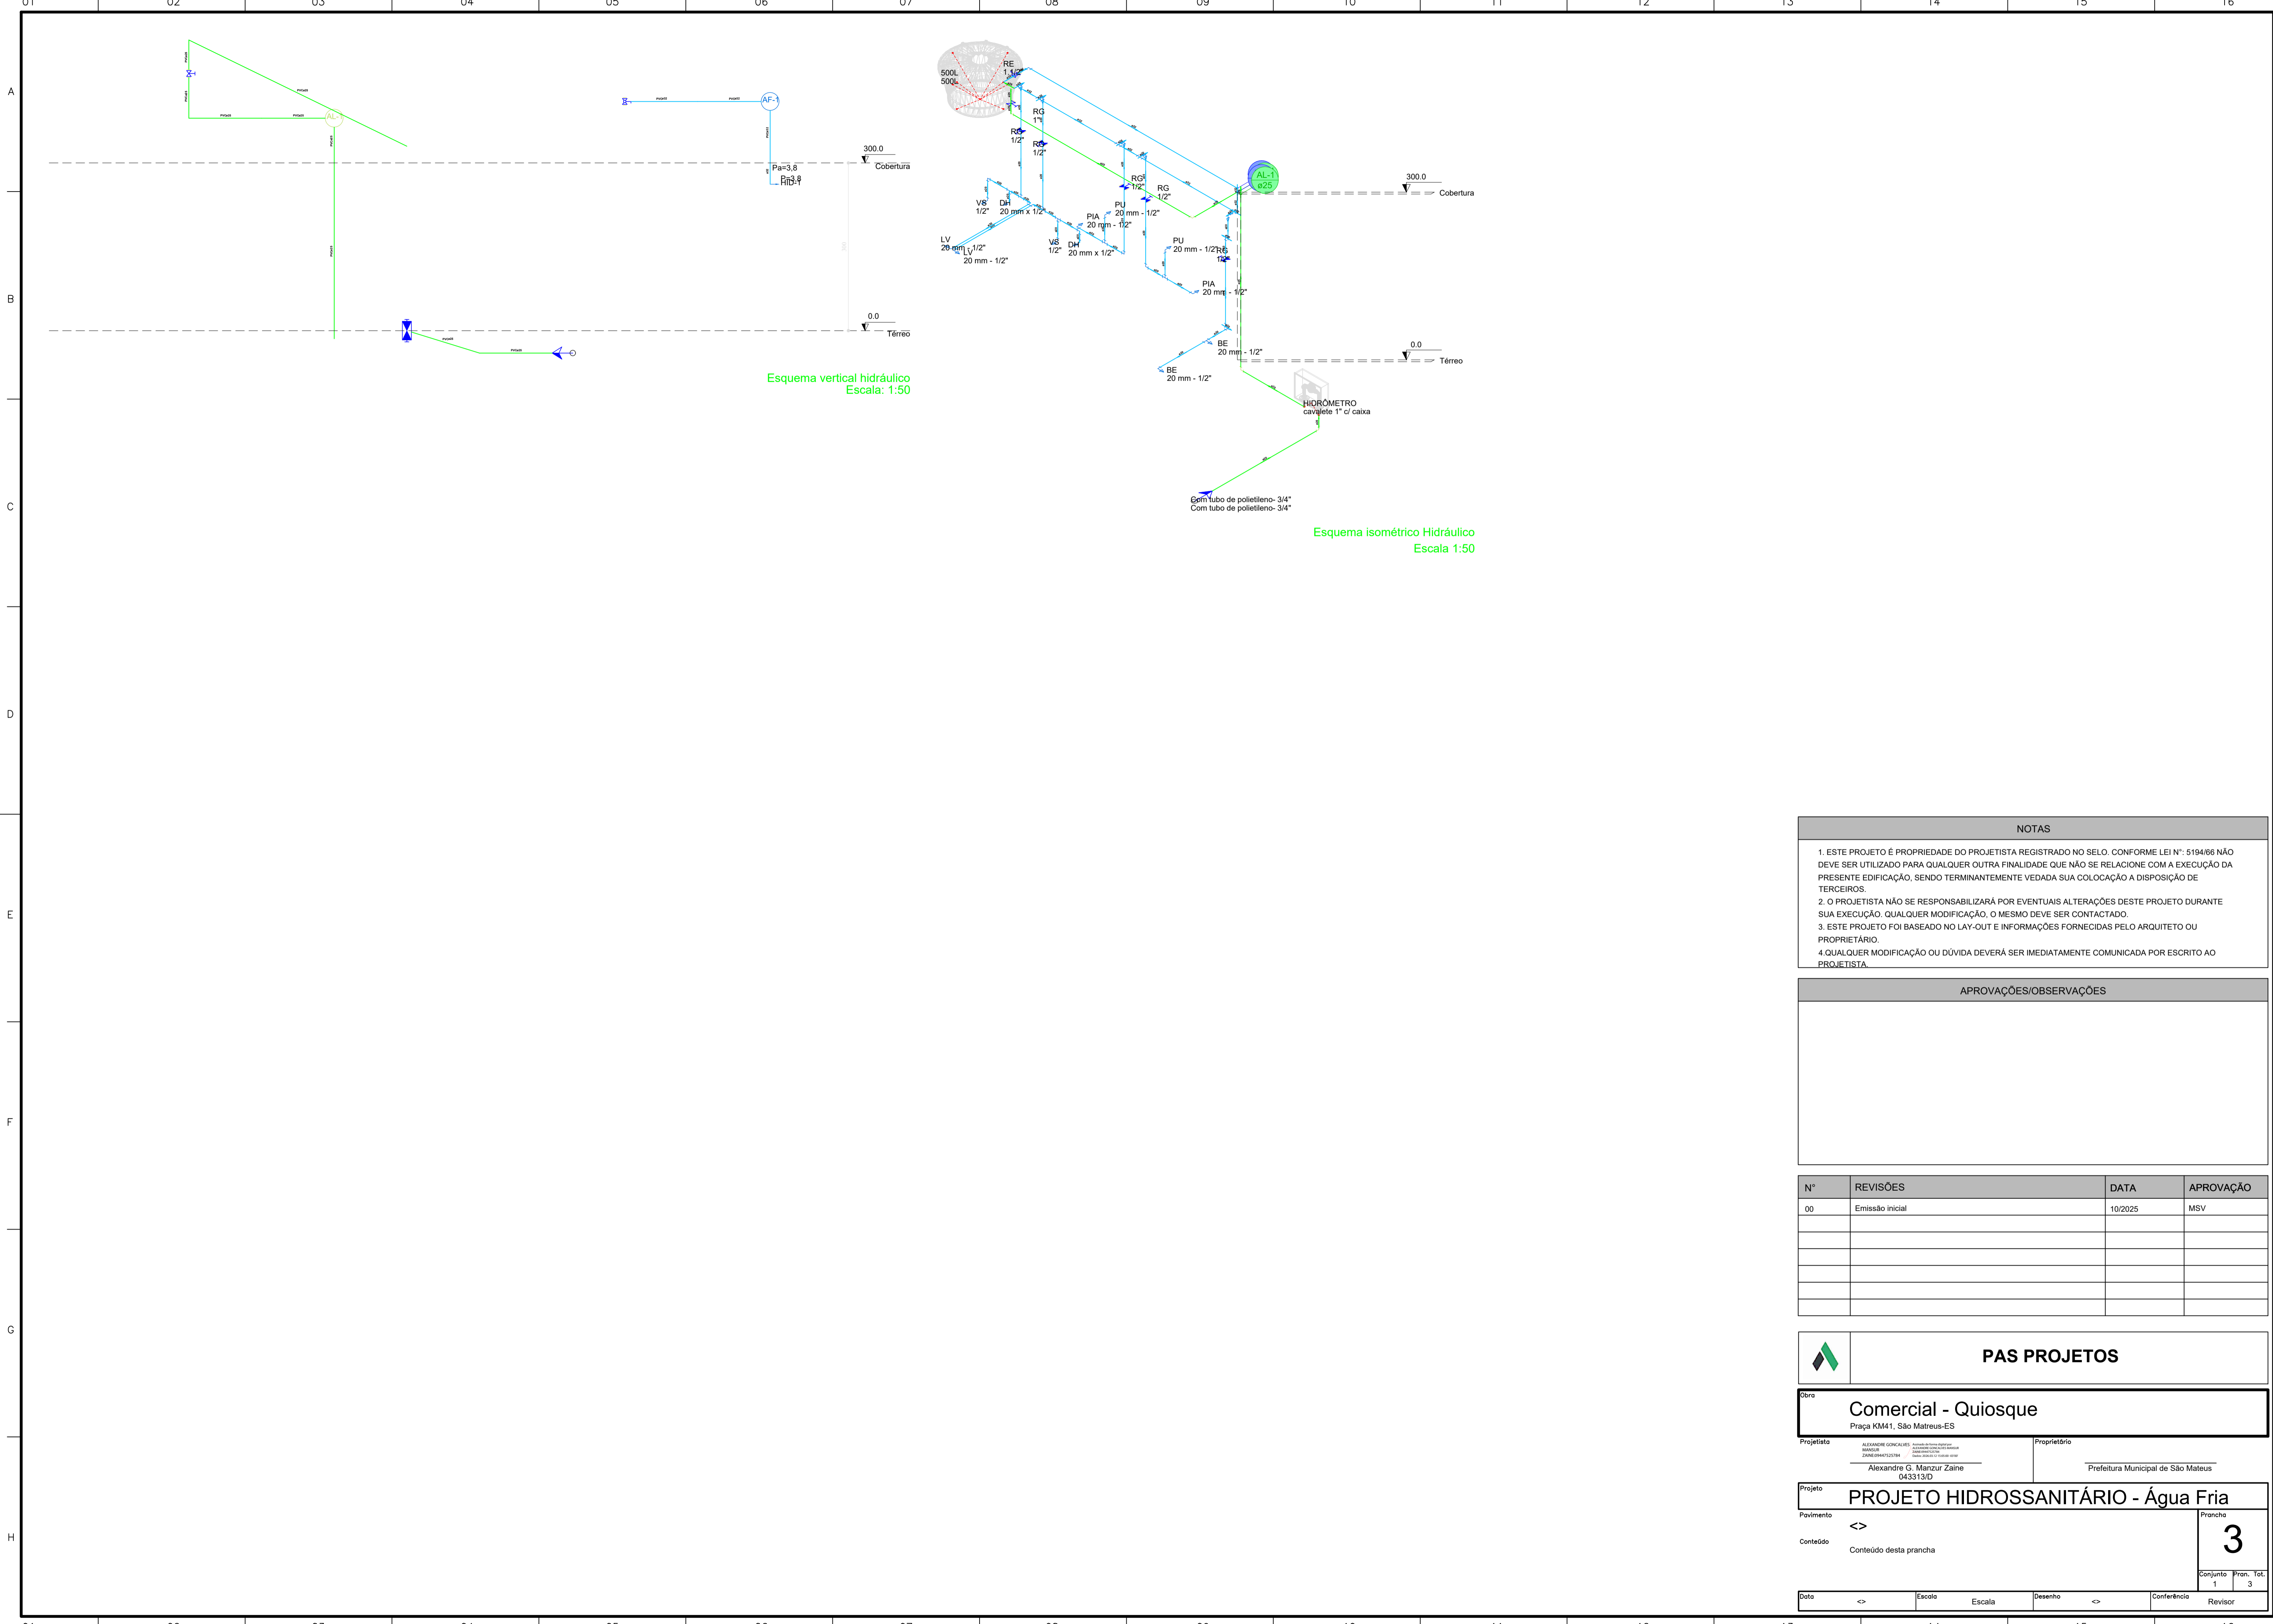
01 02 03 04 05 06 07 08 09 10 11 12 13 14 15 16

A
B
C
D
E
F
G
H

AL-1
AF-1
Pa=3,8
P=3,8
HID-1
300.0
Cobertura
0.0
Térreo

Esquema vertical hidráulico
Escala: 1:50

500L
500L
RE
1 1/2"
RG
1"
RG
1/2"
RG
1/2"
VS
1/2"
DH
20 mm x 1/2"
LV
20 mm - 1/2"
LV
20 mm - 1/2"
VS
1/2"
DH
20 mm x 1/2"
PIA
20 mm - 1/2"
PU
20 mm - 1/2"
RG
1/2"
RG
1/2"
PU
20 mm - 1/2"
RG
1/2"
PIA
20 mm - 1/2"
AL-1
ø25
300.0
Cobertura
0.0
Térreo
BE
20 mm - 1/2"
BE
20 mm - 1/2"
HIDRÔMETRO
cavalete 1" c/ caixa
Com tubo de polietileno- 3/4"
Com tubo de polietileno- 3/4"

Esquema isométrico Hidráulico
Escala 1:50

NOTAS

1. ESTE PROJETO É PROPRIEDADE DO PROJETISTA REGISTRADO NO SELO. CONFORME LEI N°: 5194/66 NÃO DEVE SER UTILIZADO PARA QUALQUER OUTRA FINALIDADE QUE NÃO SE RELACIONE COM A EXECUÇÃO DA PRESENTE EDIFICAÇÃO, SENDO TERMINANTEMENTE VEDADA SUA COLOCAÇÃO A DISPOSIÇÃO DE TERCEIROS.
2. O PROJETISTA NÃO SE RESPONSABILIZARÁ POR EVENTUAIS ALTERAÇÕES DESTE PROJETO DURANTE SUA EXECUÇÃO. QUALQUER MODIFICAÇÃO, O MESMO DEVE SER CONTACTADO.
3. ESTE PROJETO FOI BASEADO NO LAY-OUT E INFORMAÇÕES FORNECIDAS PELO ARQUITETO OU PROPRIETÁRIO.
4.QUALQUER MODIFICAÇÃO OU DÚVIDA DEVERÁ SER IMEDIATAMENTE COMUNICADA POR ESCRITO AO PROJETISTA.

APROVAÇÕES/OBSERVAÇÕES

| N° | REVISÕES | DATA | APROVAÇÃO |
|---|---|---|---|
| 00 | Emissão inicial | 10/2025 | MSV |
| | | | |
| | | | |
| | | | |
| | | | |
| | | | |
| | | | |

PAS PROJETOS

Obra
Comercial - Quiosque
Praça KM41, São Mateus-ES

Projetista
ALEXANDRE GONCALVES MANZUR ZAINE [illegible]
Alexandre G. Manzur Zaine
043313/D

Proprietário
Prefeitura Municipal de São Mateus

Projeto
PROJETO HIDROSSANITÁRIO - Água Fria

Pavimento
<>
Conteúdo
Conteúdo desta prancha

Prancha
3
Conjunto
1
Pran. Tot.
3

Data
<>
Escala
Escala
Desenho
<>
Conferência
Revisor